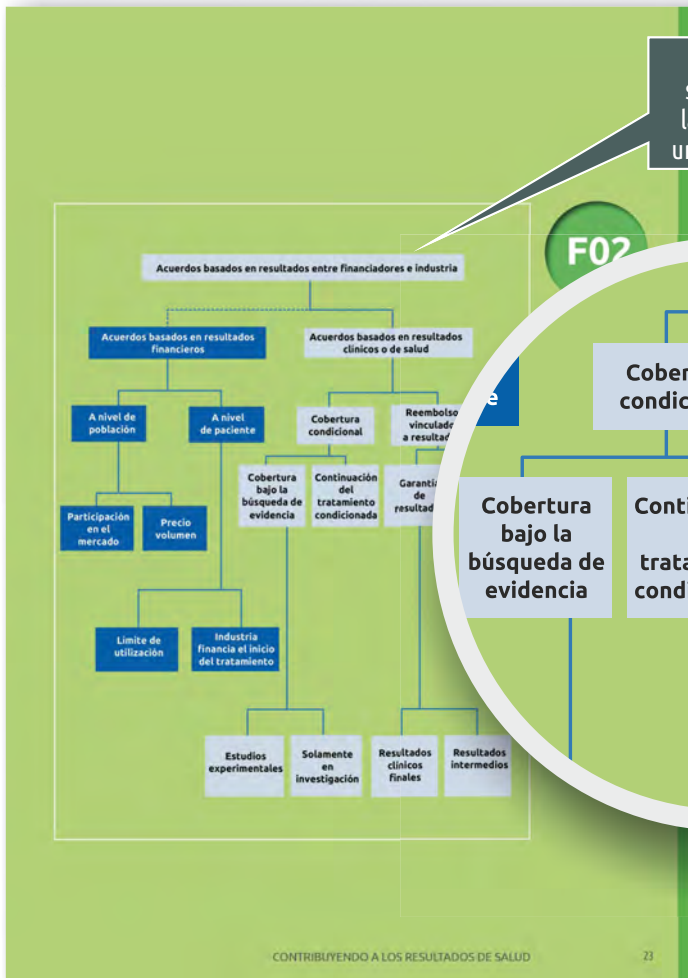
S
l
u

F02

Acuerdos basados en resultados entre financiadores e industria

Acuerdos basados en resultados financieros

Acuerdos basados en resultados clínicos o de salud

A nivel de población

A nivel de paciente

Cobertura condicional

Reembolso vinculado a resultad

Cobertura bajo la búsqueda de evidencia

Continuación del tratamiento condicionada

Garantía de resultad

Participación en el mercado

Precio volumen

Límite de utilización

Industria financia el inicio del tratamiento

Estudios experimentales

Solamente en investigación

Resultados clínicos finales

Resultados intermedios

e

Cober condic

Cobertura bajo la búsqueda de evidencia

Conti trata condi

CONTRIBUYENDO A LOS RESULTADOS DE SALUD

23